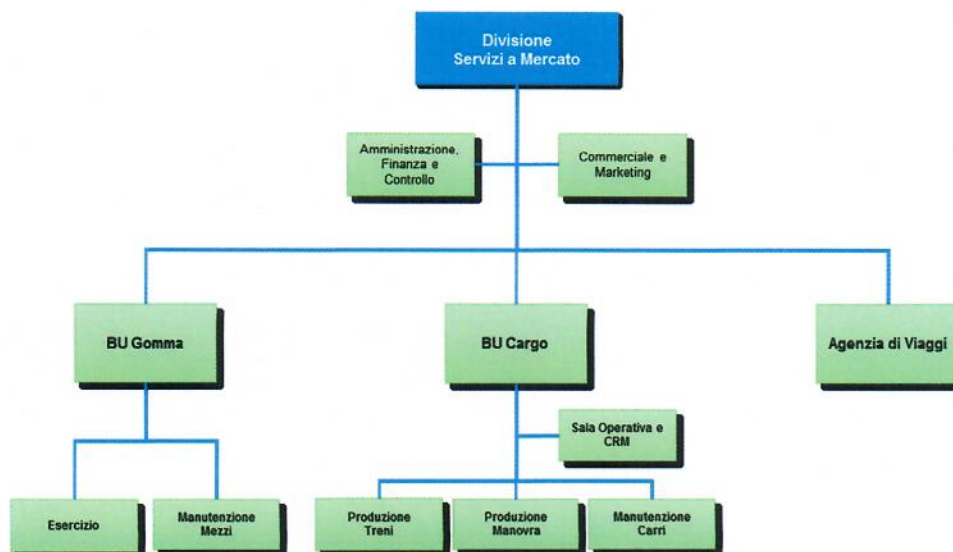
Divisione
Servizi a Mercato

Amministrazione, Finanza e Controllo

Commerciale e Marketing

BU Gomma

BU Cargo

Agenzia di Viaggi

Sala Operativa e CRM

Esercizio

Manutenzione Mezzi

Produzione Treni

Produzione Manovra

Manutenzione Carri